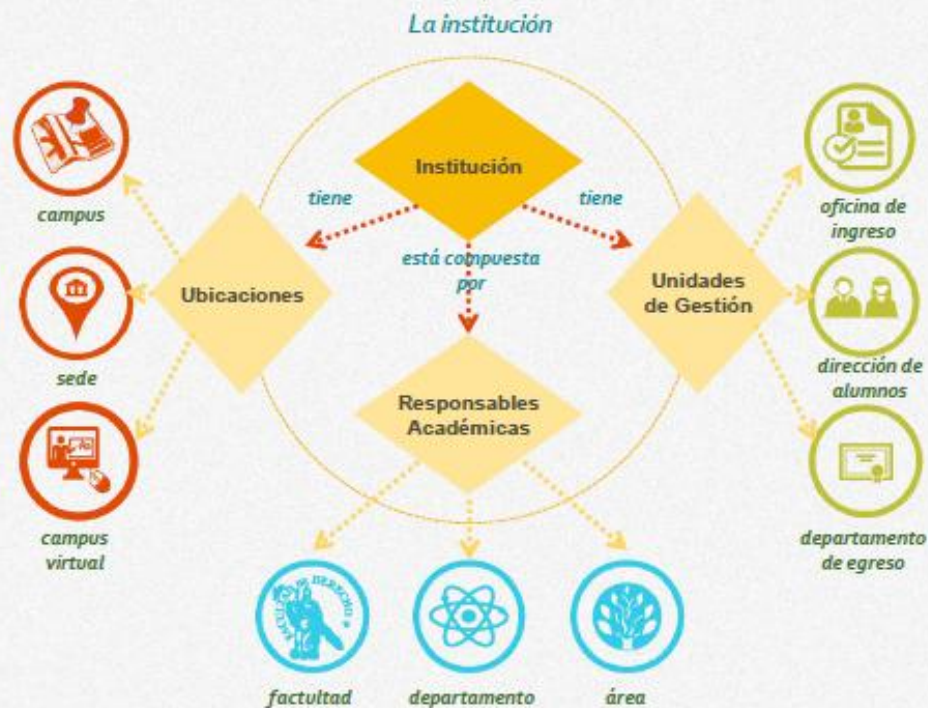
La institución

Institución

tiene

tiene

está compuesta por

Ubicaciones

Unidades de Gestión

Responsables Académicas

campus

sede

campus virtual

oficina de ingreso

dirección de alumnos

departamento de egreso

FACULTAD DE DERECHO

factultad

departamento

área